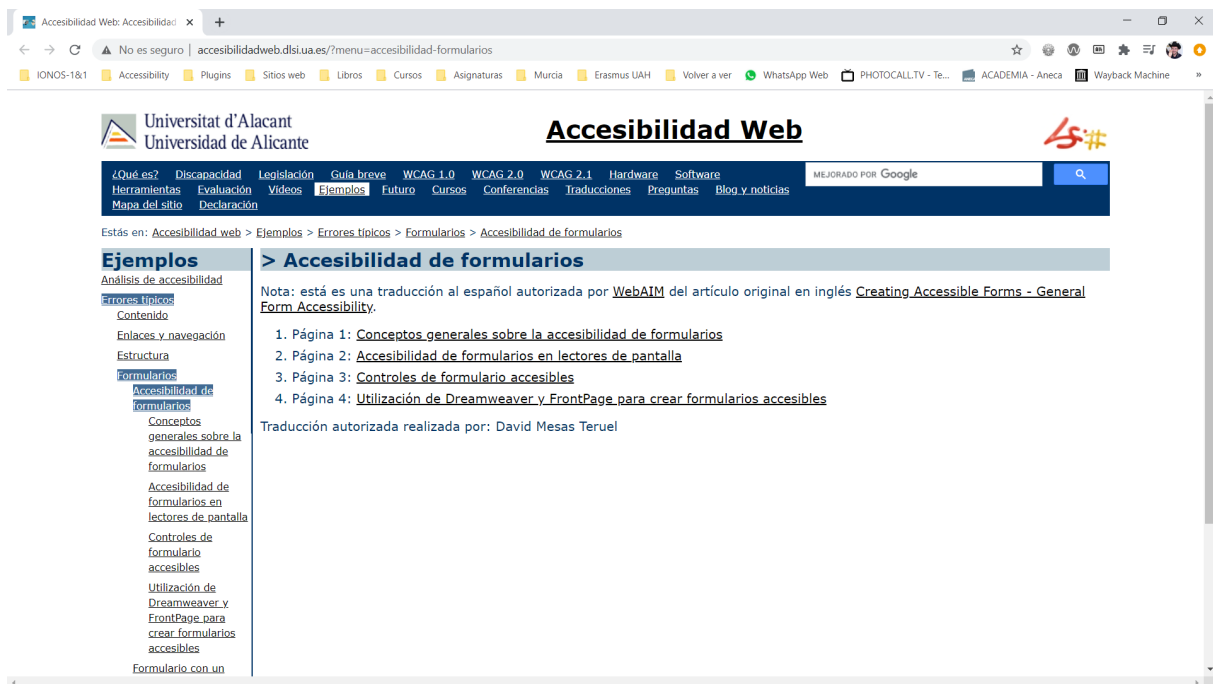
Accesibilidad Web: Accesibilidad ×

No es seguro | accesibilidadweb.dlsi.ua.es/?menu=accesibilidad-formularios

IONOS-1&1 Accessibility Plugins Sitios web Libros Cursos Asignaturas Murcia Erasmus UAH Volver a ver WhatsApp Web PHOTOCALL.TV - Te... ACADEMIA - Aneca Wayback Machine

Universitat d'Alacant
Universidad de Alicante

Accesibilidad Web

¿Qué es? Discapacidad Legislación Guía breve WCAG 1.0 WCAG 2.0 WCAG 2.1 Hardware Software Herramientas Evaluación Vídeos Ejemplos Futuro Cursos Conferencias Traducciones Preguntas Blog y noticias Mapa del sitio Declaración

MEJORADO POR Google

Estás en: Accesibilidad web > Ejemplos > Errores típicos > Formularios > Accesibilidad de formularios

Ejemplos
Análisis de accesibilidad
Errores típicos
Contenido
Enlaces y navegación
Estructura
Formularios
Accesibilidad de formularios
Conceptos generales sobre la accesibilidad de formularios
Accesibilidad de formularios en lectores de pantalla
Controles de formulario accesibles
Utilización de Dreamweaver y FrontPage para crear formularios accesibles
Formulario con un

> Accesibilidad de formularios

Nota: está es una traducción al español autorizada por WebAIM del artículo original en inglés Creating Accessible Forms - General Form Accessibility.

1. Página 1: Conceptos generales sobre la accesibilidad de formularios
2. Página 2: Accesibilidad de formularios en lectores de pantalla
3. Página 3: Controles de formulario accesibles
4. Página 4: Utilización de Dreamweaver y FrontPage para crear formularios accesibles

Traducción autorizada realizada por: David Mesas Teruel